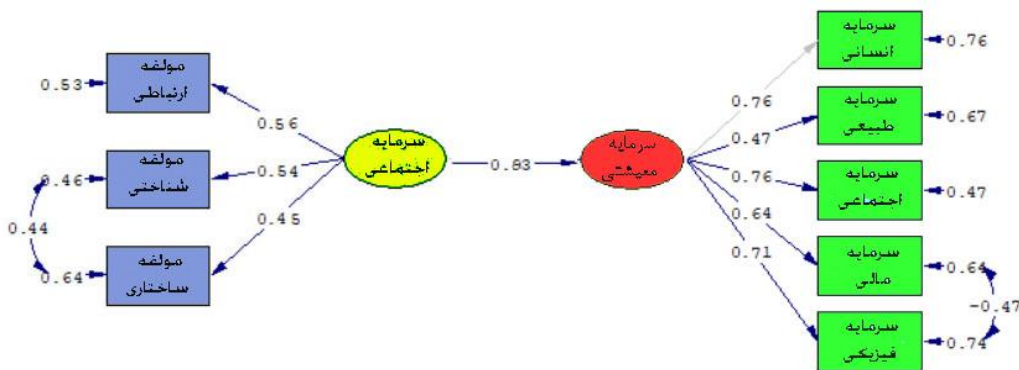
مولفه ارتباطی
0.53
مولفه شناختی
0.46
0.44
مولفه ساختاری
0.64
0.56
0.54
0.45
سرمایه اجتماعی
0.83
سرمایه معیشتی
0.76
0.47
0.76
0.64
0.71
سرمایه انسانی
0.76
سرمایه طبیعی
0.67
سرمایه اجتماعی
0.47
سرمایه مالی
0.64
-0.47
سرمایه فیزیکی
0.74